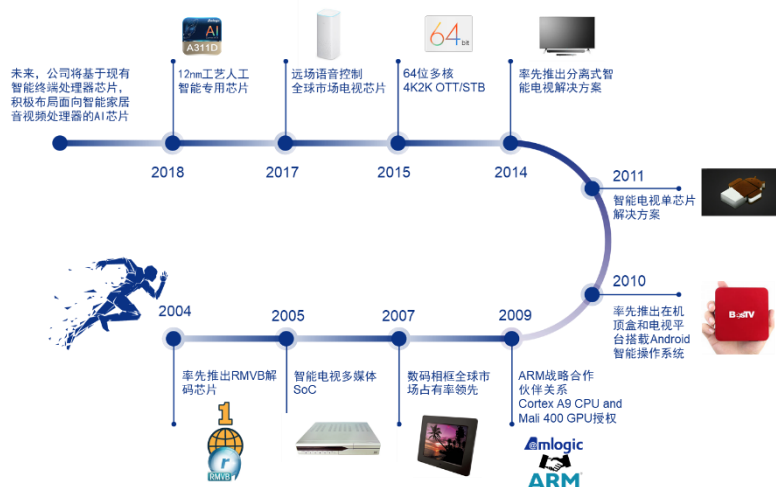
未来，公司将基于现有智能终端处理器芯片，积极布局面向智能家居音视频处理器的AI芯片

AI
A311D

12nm工艺人工智能专用芯片

2018

远场语音控制全球市场电视芯片

2017

64
bit

64位多核
4K2K OTT/STB

2015

率先推出分离式智能电视解决方案

2014

2011

智能电视单芯片解决方案

2010

率先推出在机顶盒和电视平台搭载Android智能操作系统

BesTV

2004

率先推出RMVB解码芯片

1

RMVB

2005

智能电视多媒体SoC

2007

数码相框全球市场占有率领先

2009

ARM战略合作伙伴关系
Cortex A9 CPU and Mali 400 GPU授权

Amlogic

ARM